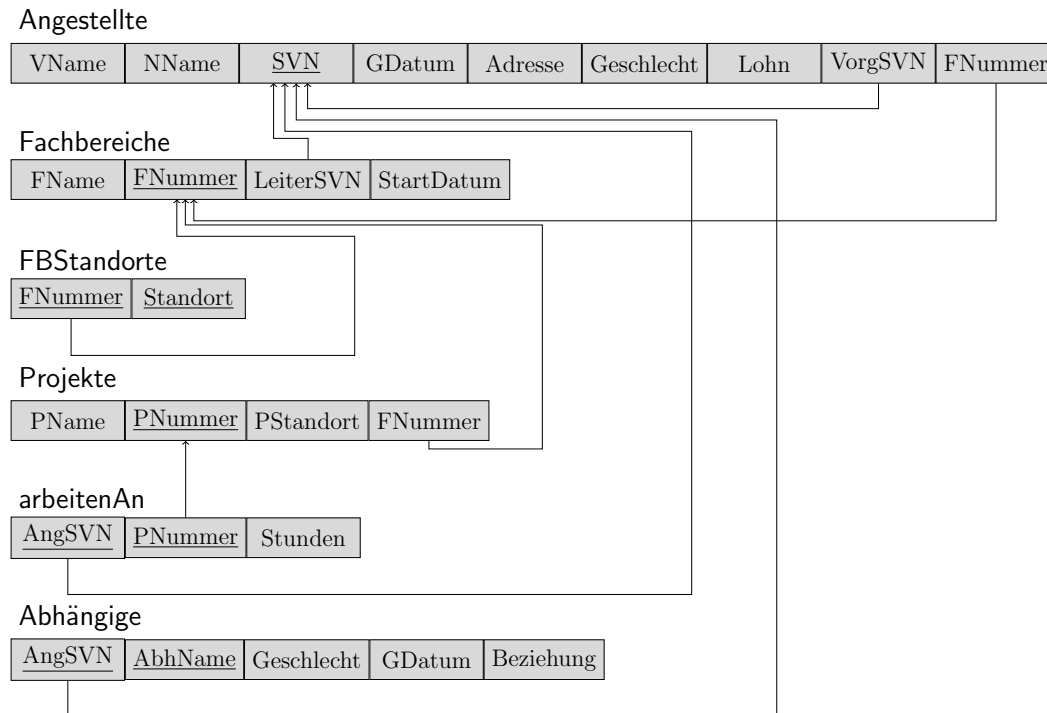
Angestellte

| VName | NName | SVN | GDatum | Adresse | Geschlecht | Lohn | VorgSVN | FNummer |
|---|---|---|---|---|---|---|---|---|

Fachbereiche

| FName | FNummer | LeiterSVN | StartDatum |
|---|---|---|---|

FBStandorte

| FNummer | Standort |
|---|---|

Projekte

| PName | PNummer | PStandort | FNummer |
|---|---|---|---|

arbeitenAn

| AngSVN | PNummer | Stunden |
|---|---|---|

Abhängige

| AngSVN | AbhName | Geschlecht | GDatum | Beziehung |
|---|---|---|---|---|